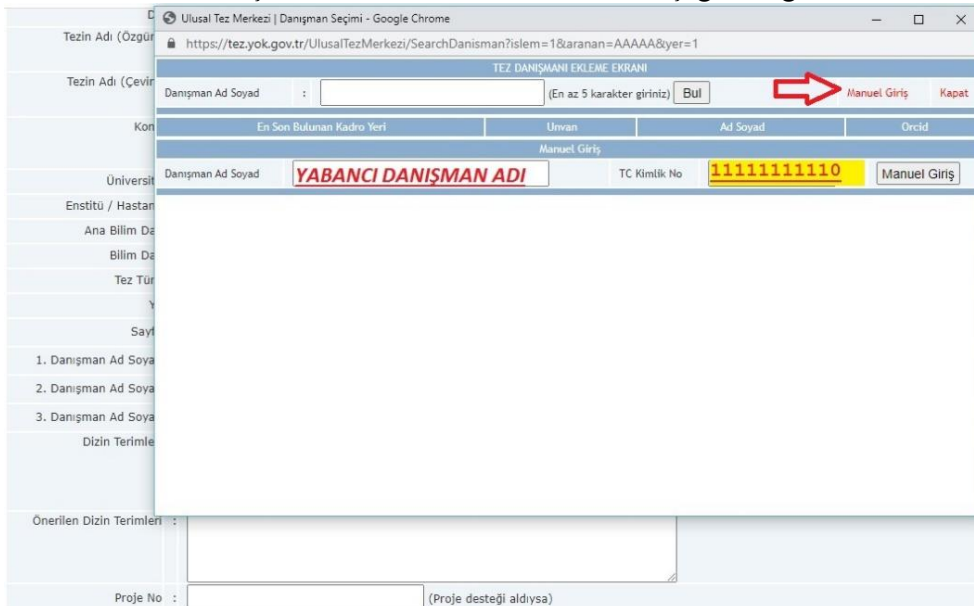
Ulusal Tez Merkezi | Danışman Seçimi - Google Chrome

https://tez.yok.gov.tr/UlusalTezMerkezi/SearchDanisman?islem=1&aranan=AAAAA&yer=1

TEZ DANIŞMANI EKLEME EKRANI

Danışman Ad Soyad :

(En az 5 karakter giriniz) Bul

Manuel Giriş Kapat

| En Son Bulunan Kadro Yeri | Unvan | Ad Soyad | Orcid |
|---|---|---|---|

Manuel Giriş

Danışman Ad Soyad YABANCI DANIŞMAN ADI TC Kimlik No 11111111110 Manuel Giriş

Tezin Adı (Özgün
Tezin Adı (Çevir
Kon
Üniversit
Enstitü / Hastan
Ana Bilim Da
Bilim Da
Tez Tür
Y
Sayf
1. Danışman Ad Soya
2. Danışman Ad Soya
3. Danışman Ad Soya
Dizin Terimle
Önerilen Dizin Terimleri :
Proje No : (Proje desteği aldıysa)